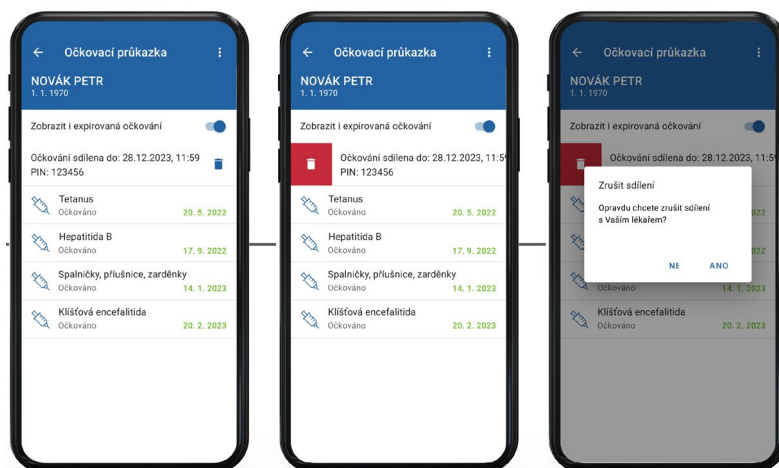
Očkovací průkazka
NOVÁK PETR
1. 1. 1970
Zobrazit i expirovaná očkování
Očkování sdílena do: 28.12.2023, 11:59
PIN: 123456
Tetanus
Očkováno
20. 5. 2022
Hepatitida B
Očkováno
17. 9. 2022
Spalničky, příušnice, zarděnky
Očkováno
14. 1. 2023
Klíšťová encefalitida
Očkováno
20. 2. 2023

Očkovací průkazka
NOVÁK PETR
1. 1. 1970
Zobrazit i expirovaná očkování
Očkování sdílena do: 28.12.2023, 11:5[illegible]
PIN: 123456
Tetanus
Očkováno
20. 5. 2022
Hepatitida B
Očkováno
17. 9. 2022
Spalničky, příušnice, zarděnky
Očkováno
14. 1. 2023
Klíšťová encefalitida
Očkováno
20. 2. 2023

Očkovací průkazka
NOVÁK PETR
1. 1. 1970
Zobrazit i expirovaná očkování
Očkování sdílena do: 28.12.2023, 11:5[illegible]
Zrušit sdílení
Opravdu chcete zrušit sdílení s Vaším lékařem?
NE
ANO
022
022
Očkováno
14. 1. 2023
Klíšťová encefalitida
Očkováno
20. 2. 2023